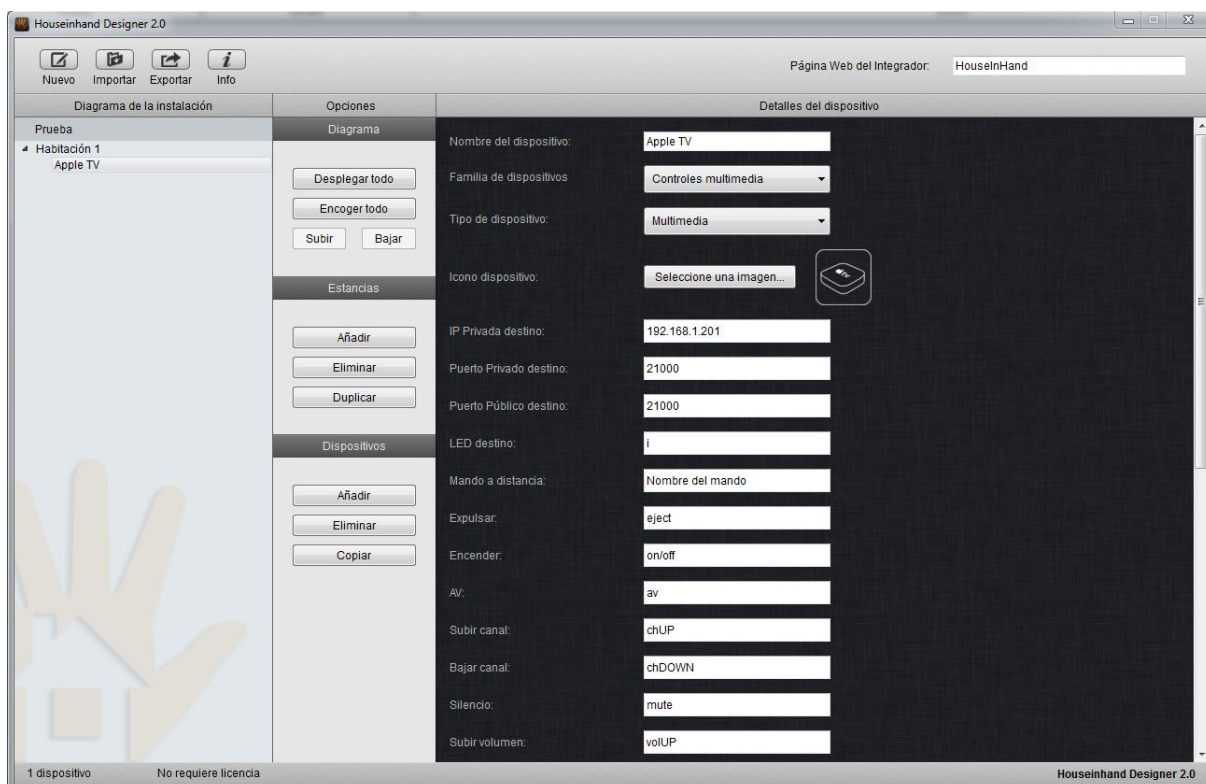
Houseinhand Designer 2.0

Nuevo Importar Exportar Info

Página Web del Integrador: HouseInHand

Diagrama de la instalación

Prueba
Habitación 1
Apple TV

Opciones

Diagrama
Desplegar todo
Encoger todo
Subir Bajar

Estancias
Añadir
Eliminar
Duplicar

Dispositivos
Añadir
Eliminar
Copiar

Detalles del dispositivo

Nombre del dispositivo: Apple TV
Familia de dispositivos: Controles multimedia
Tipo de dispositivo: Multimedia
Icono dispositivo: Seleccione una imagen...
IP Privada destino: 192.168.1.201
Puerto Privado destino: 21000
Puerto Público destino: 21000
LED destino: i
Mando a distancia: Nombre del mando
Expulsar: eject
Encender: on/off
AV: av
Subir canal: chUP
Bajar canal: chDOWN
Silencio: mute
Subir volumen: volUP

1 dispositivo No requiere licencia Houseinhand Designer 2.0